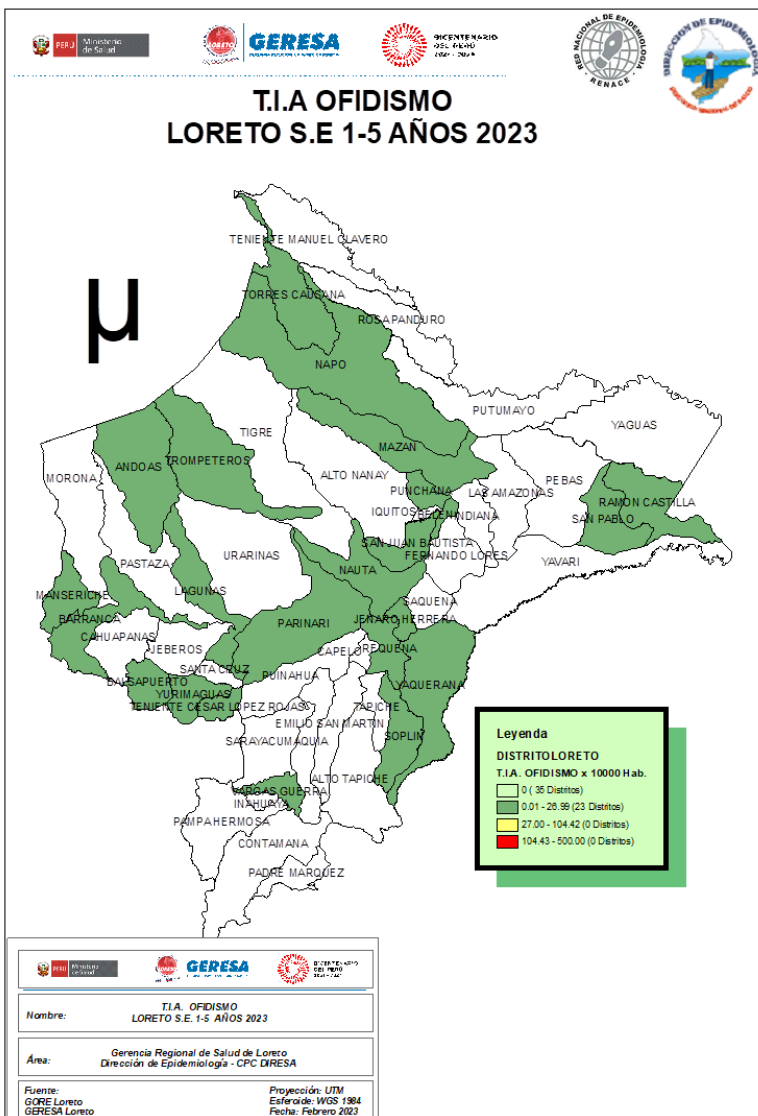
PERÚ Ministerio de Salud
GERESA
BICENTENARIO DEL PERÚ 2021 - 2024
RED NACIONAL DE EPIDEMIOLOGÍA RENACE
DIRECCIÓN DE EPIDEMIOLOGÍA

T.I.A OFIDISMO
LORETO S.E 1-5 AÑOS 2023

μ

TENIENTE MANUEL CLAVERO
TORRES CAUSANA
ROSA PANDURO
NAPO
PUTUMAYO
YAGUAS
TIGRE
MAZAN
ANDOAS
TROMPETEROS
ALTO NANAY
MORONA
PUNCHANA
LAS AMAZONAS
PEBAS
IQUITOS
BELEN
INDIANA
RAMON CASTILLA
SAN PABLO
SAN JUAN BAUTISTA
FERNANDO LORES
URARINAS
YAVARI
PASTAZA
NAUTA
LAGUNAS
SAQUENA
MANSERICHE
BARRANCA
PARINARI
JENARO HERRERA
CAHUAPANAS
JEBEROS
CAPELO
REQUENA
SANTA CRUZ
PUINAHUA
BALSAPUERTO
YURIMAGUAS
YAQUERANA
TENIENTE CESAR LOPEZ ROJAS
TAPICHE
EMILIO SAN MARTIN
SOPLIN
SARAYACU
MAQUIA
ALTO TAPICHE
VARGAS GUERRA
INAHUAYA
PAMPAHERMOSA
CONTAMANA
PADRE MARQUEZ

Leyenda
DISTRITOLORETO
T.I.A. OFIDISMO x 10000 Hab.
0 ( 35 Distritos)
0.01 - 26.99 (23 Distritos)
27.00 - 104.42 (0 Distritos)
104.43 - 500.00 (0 Distritos)

PERÚ Ministerio de Salud
GERESA
BICENTENARIO DEL PERÚ 2021 - 2024

Nombre: T.I.A. OFIDISMO
LORETO S.E. 1-5 AÑOS 2023

Área: Gerencia Regional de Salud de Loreto
Dirección de Epidemiología - CPC DIRESA

Fuente:
GORE Loreto
GERESA Loreto

Proyección: UTM
Esferoide: WGS 1984
Fecha: Febrero 2023